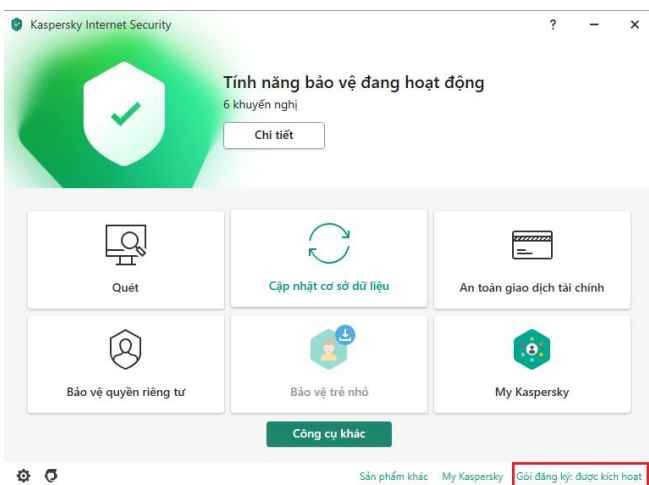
Kaspersky Internet Security

?

Tính năng bảo vệ đang hoạt động

6 khuyến nghị

Chi tiết

Quét

Cập nhật cơ sở dữ liệu

An toàn giao dịch tài chính

Bảo vệ quyền riêng tư

Bảo vệ trẻ nhỏ

My Kaspersky

Công cụ khác

Sản phẩm khác

My Kaspersky

Gói đăng ký: được kích hoạt